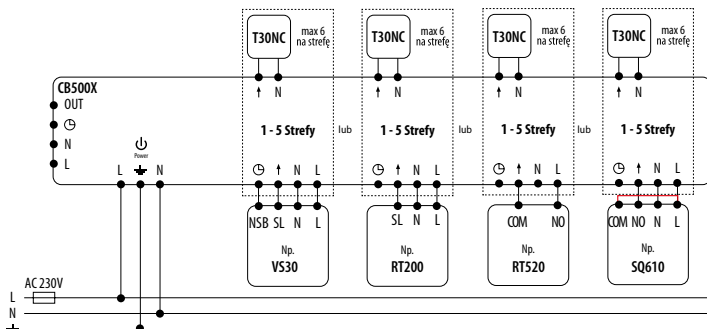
T30NC max 6 na strefę

T30NC max 6 na strefę

T30NC max 6 na strefę

T30NC max 6 na strefę

↑ N

↑ N

↑ N

↑ N

CB500X

OUT

◷

N

L

⏻ Power

L ⏚ N

1 - 5 Strefy

lub

1 - 5 Strefy

lub

1 - 5 Strefy

lub

1 - 5 Strefy

◷ ↑ N L

◷ ↑ N L

◷ ↑ N L

◷ ↑ N L

NSB SL N L

SL N L

COM NO

COM NO N L

Np. VS30

Np. RT200

Np. RT520

Np. SQ610

AC 230V

L

N

⏚